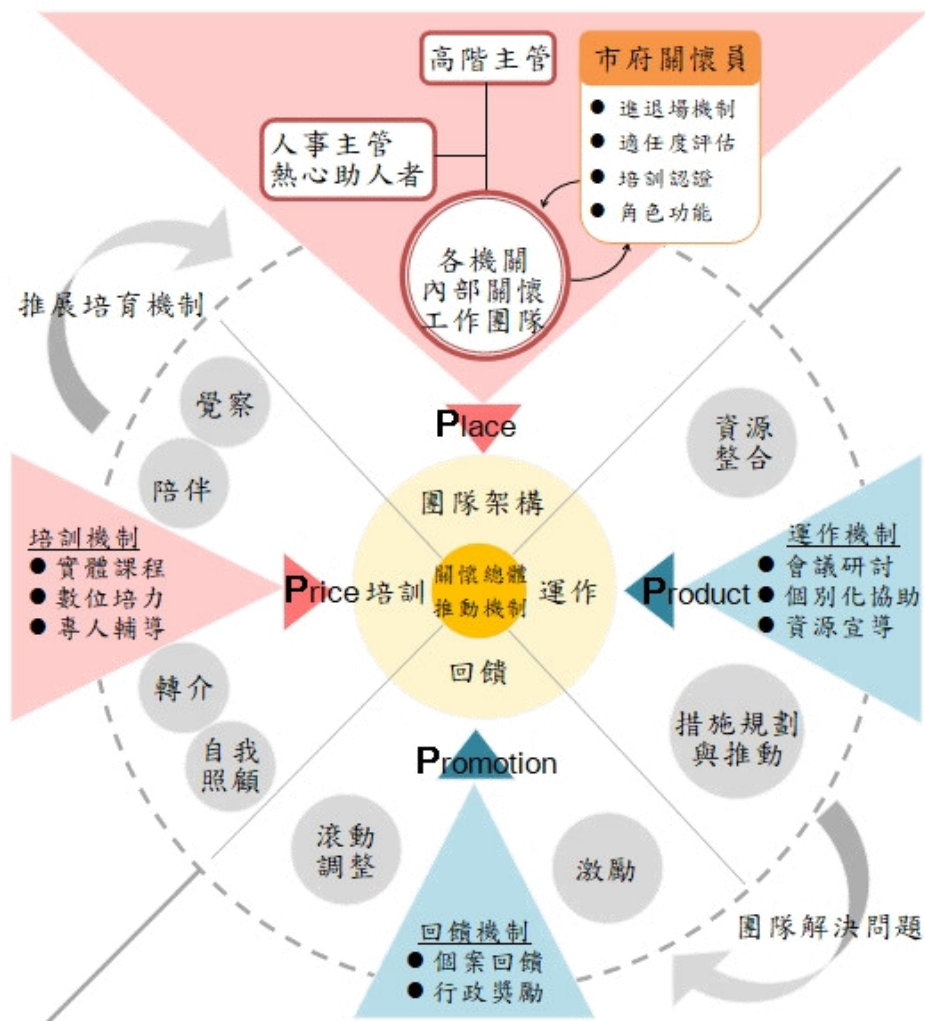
高階主管

市府關懷員
● 進退場機制
● 適任度評估
● 培訓認證
● 角色功能

人事主管
熱心助人者

各機關
內部關懷
工作團隊

推展培育機制

覺察

陪伴

Place

資源
整合

團隊架構

培訓機制
● 實體課程
● 數位培力
● 專人輔導

Price 培訓

關懷總體
推動機制

運作

運作機制
● 會議研討
● 個別化協助
● 資源宣導

Product

回饋

轉介

自我
照顧

措施規劃
與推動

Promotion

滾動
調整

激勵

回饋機制
● 個案回饋
● 行政獎勵

團隊解決問題